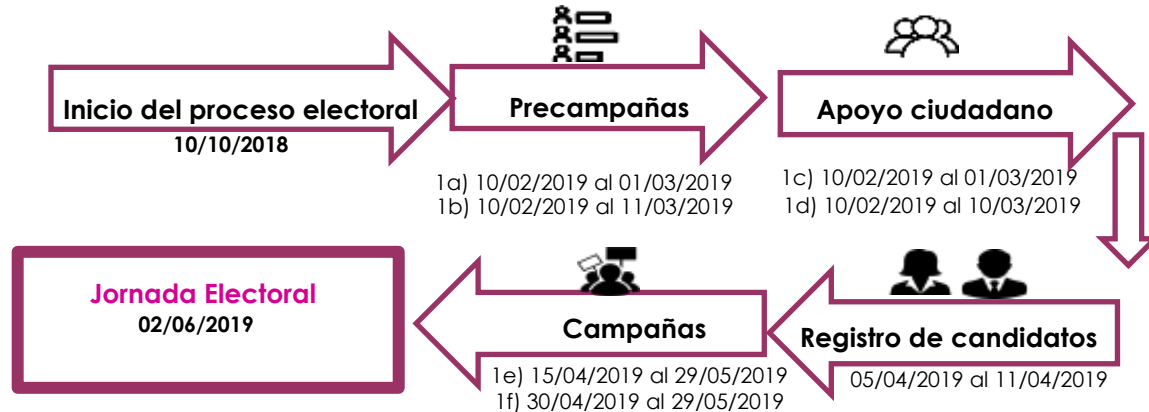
Inicio del proceso electoral
10/10/2018

Precampañas
1a) 10/02/2019 al 01/03/2019
1b) 10/02/2019 al 11/03/2019

Apoyo ciudadano
1c) 10/02/2019 al 01/03/2019
1d) 10/02/2019 al 10/03/2019

Registro de candidatos
05/04/2019 al 11/04/2019

Campañas
1e) 15/04/2019 al 29/05/2019
1f) 30/04/2019 al 29/05/2019

Jornada Electoral
02/06/2019